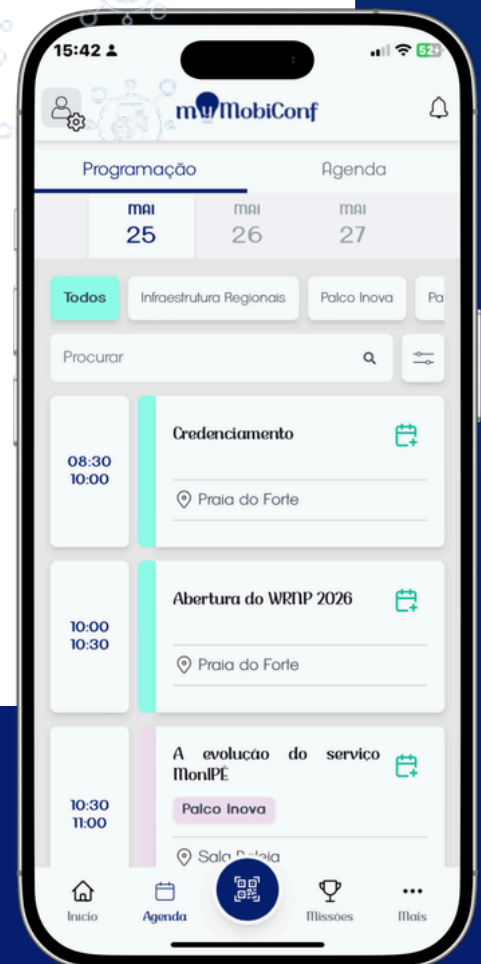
15:42

52

MobiConf

Programação

Agenda

MAI
25

MAI
26

MAI
27

Todos

Infraestrutura Regionais

Palco Inova

Pa

Procurar

08:30
10:00

Credenciamento

Praia do Forte

10:00
10:30

Abertura do WRNP 2026

Praia do Forte

10:30
11:00

A evolução do serviço MonIPÊ

Palco Inova

Sala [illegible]

Início

Agenda

Missões

Mais